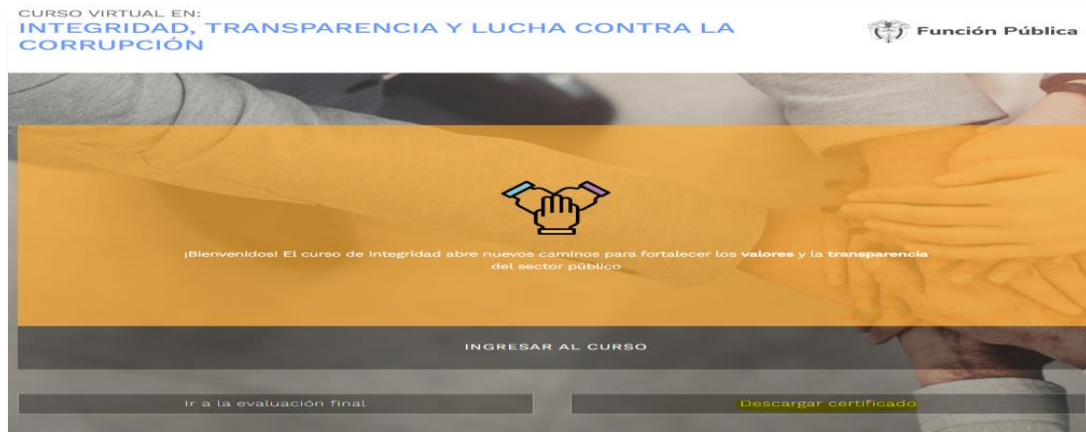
CURSO VIRTUAL EN:
INTEGRIDAD, TRANSPARENCIA Y LUCHA CONTRA LA CORRUPCIÓN

Función Pública

¡Bienvenidos! El curso de Integridad abre nuevos caminos para fortalecer los valores y la transparencia del sector público

INGRESAR AL CURSO

Ir a la evaluación final

Descargar certificado